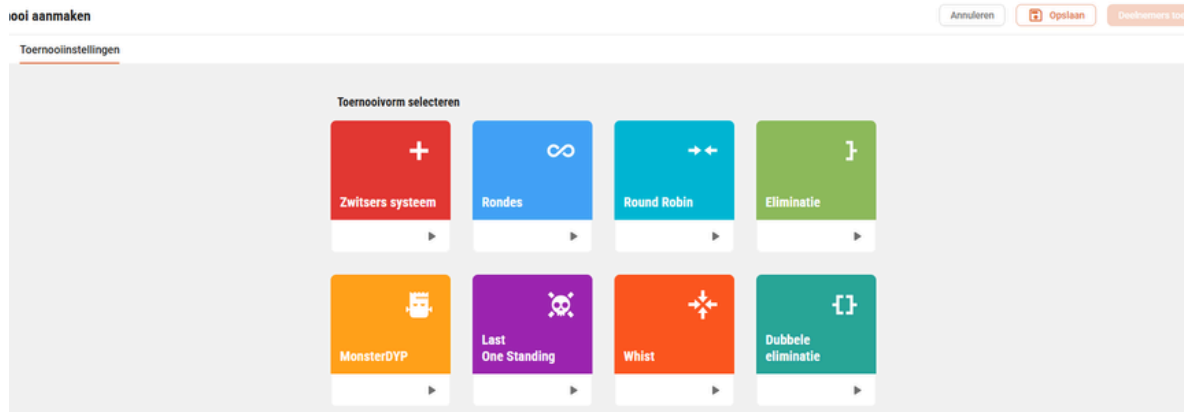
ooi aanmaken

Annuleren
Opslaan
Deelnemers toe

Toernooiinstellingen

Toernooivorm selecteren

Zwitsers systeem

Rondes

Round Robin

Eliminatie

MonsterDYP

Last One Standing

Whist

Dubbele eliminatie